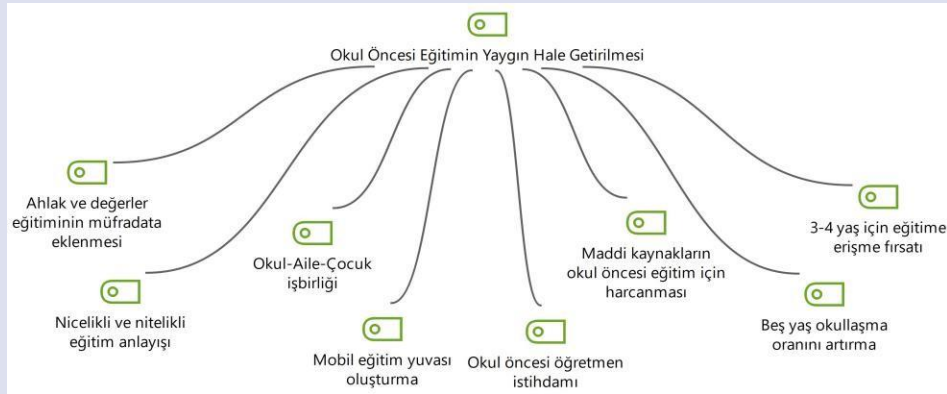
Okul Öncesi Eğitimin Yaygın Hale Getirilmesi

Ahlak ve değerler eğitiminin müfredata eklenmesi

Nicelikli ve nitelikli eğitim anlayışı

Okul-Aile-Çocuk işbirliği

Mobil eğitim yuvası oluşturma

Okul öncesi öğretmen istihdamı

Maddi kaynakların okul öncesi eğitim için harcanması

Beş yaş okullaşma oranını artırma

3-4 yaş için eğitime erişme fırsatı